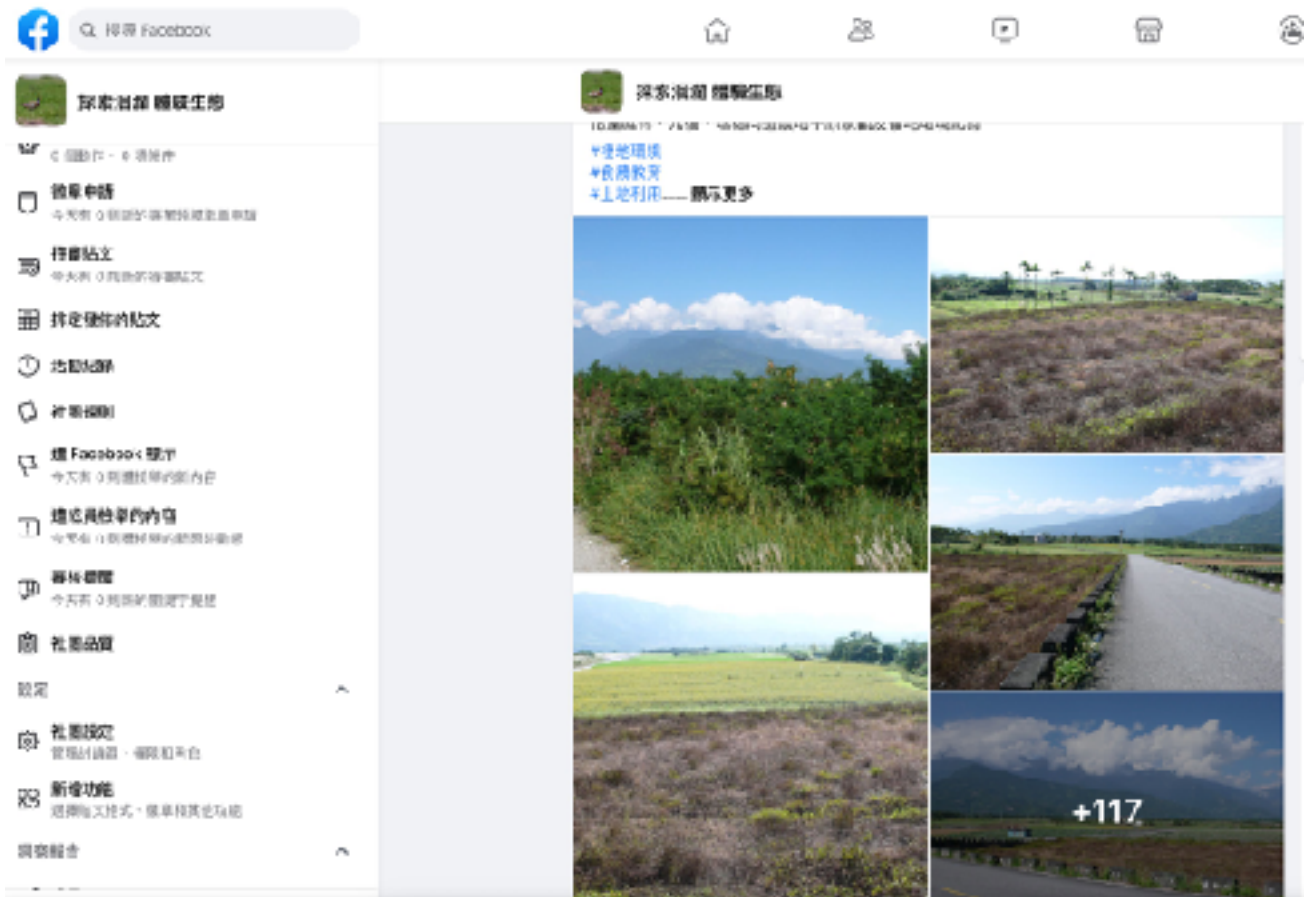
搜尋 Facebook

探索池潭 體驗生態

0 個動作 · 0 項操作

成員申請
今天有 0 個新的成員申請

待審貼文
今天有 0 則新的待審貼文

排定時間的貼文

活動紀錄

社團規則

被 Facebook 檢舉
今天有 0 則被檢舉的新內容

遭成員檢舉的內容
今天有 0 則被檢舉的新內容

審核提醒
今天有 0 則新的關鍵字提醒

社團品質

設定

社團設定
管理討論區、權限和角色

新增功能
選擇貼文格式、徽章和其他功能

探索池潭 體驗生態

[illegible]

#生態環境
#食農教育
#土地利用...... 顯示更多

+117